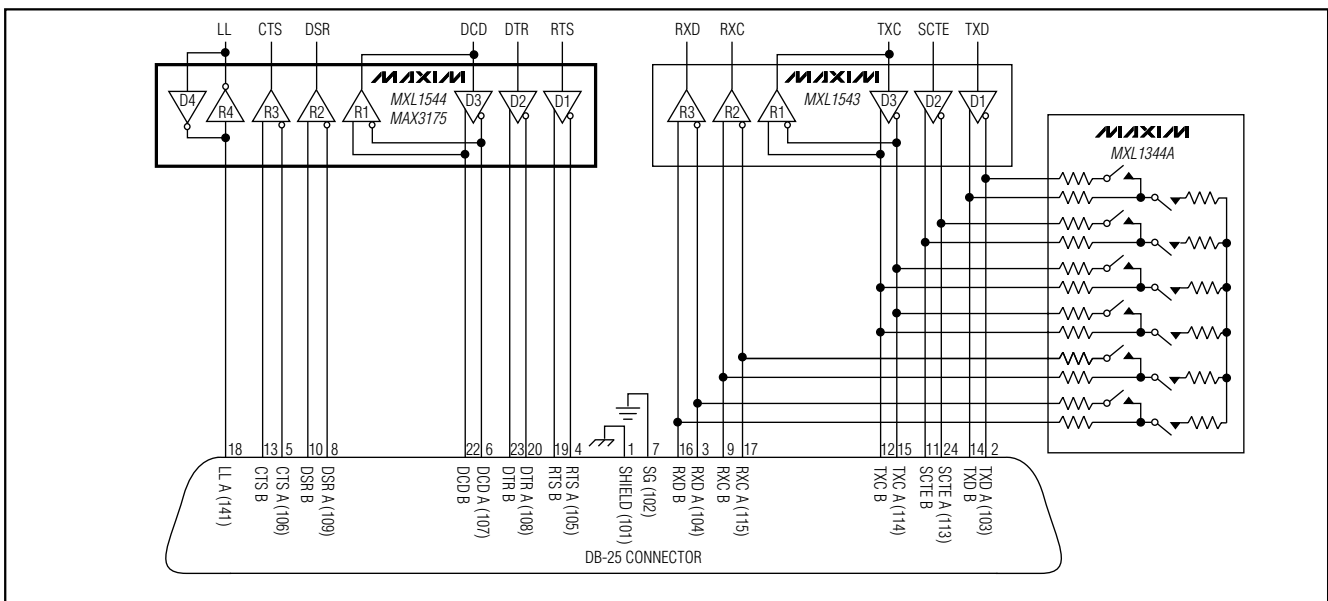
LL CTS DSR DCD DTR RTS RXD RXC TXC SCTE TXD

MAXIM
MXL1544
MAX3175

D4 R4 R3 R2 R1 D3 D2 D1

MAXIM
MXL1543

R3 R2 R1 D3 D2 D1

MAXIM
MXL1344A

18 13 5 10 8 22 6 23 20 19 4 1 7 16 3 9 17 12 15 11 24 14 2

LL A (141)
CTS B
CTS A (106)
DSR B
DSR A (109)
DCD B
DCD A (107)
DTR B
DTR A (108)
RTS B
RTS A (105)
SHIELD (101)
SG (102)
RXD B
RXD A (104)
RXC B
RXC A (115)
TXC B
TXC A (114)
SCTE B
SCTE A (113)
TXD B
TXD A (103)

DB-25 CONNECTOR